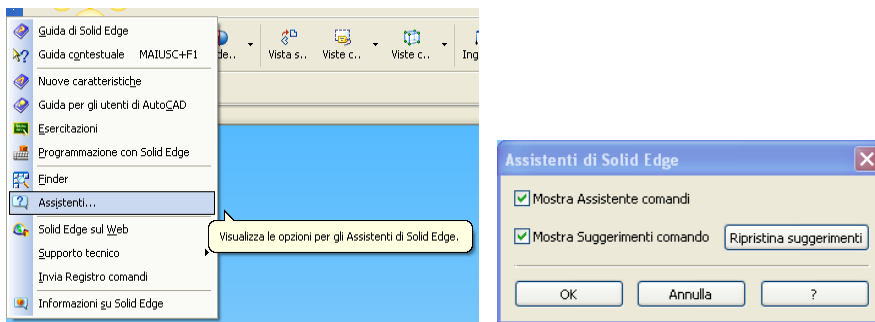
Guida di Solid Edge
Guida contestuale MAIUSC+F1
Nuove caratteristiche
Guida per gli utenti di AutoCAD
Esercitazioni
Programmazione con Solid Edge
Finder
Assistenti...
Solid Edge sul Web
Supporto tecnico
Invia Registro comandi
Informazioni su Solid Edge

de..
Vista s...
Viste c...
Viste c...
Ing

Visualizza le opzioni per gli Assistenti di Solid Edge.

Assistenti di Solid Edge
Mostra Assistente comandi
Mostra Suggerimenti comando
Ripristina suggerimenti
OK
Annulla
?